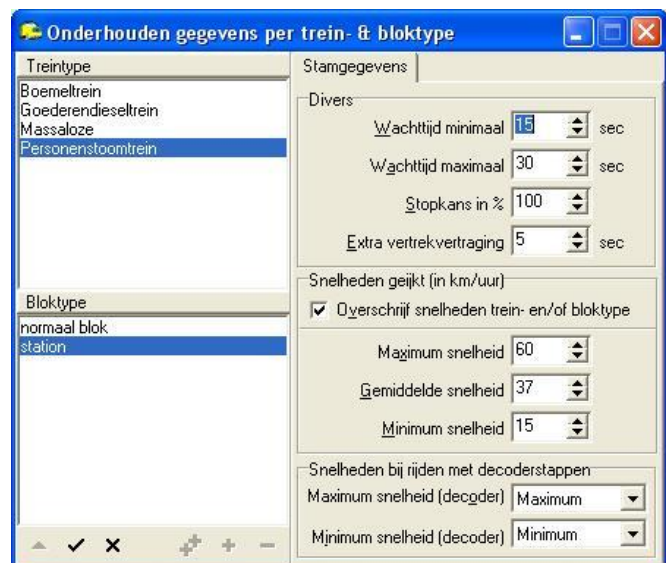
Onderhouden gegevens per trein- & bloktype

Treintype
Boemeltrein
Goederendieseltrein
Massaloze
Personenstoomtrein

Bloktype
normaal blok
station

Stamgegevens

Divers
Wachttijd minimaal 15 sec
Wachttijd maximaal 30 sec
Stopkans in % 100
Extra vertrekvertraging 5 sec

Snelheden geijkt (in km/uur)
Overschrijf snelheden trein- en/of bloktype
Maximum snelheid 60
Gemiddelde snelheid 37
Minimum snelheid 15

Snelheden bij rijden met decoderstappen
Maximum snelheid (decoder) Maximum
Minimum snelheid (decoder) Minimum